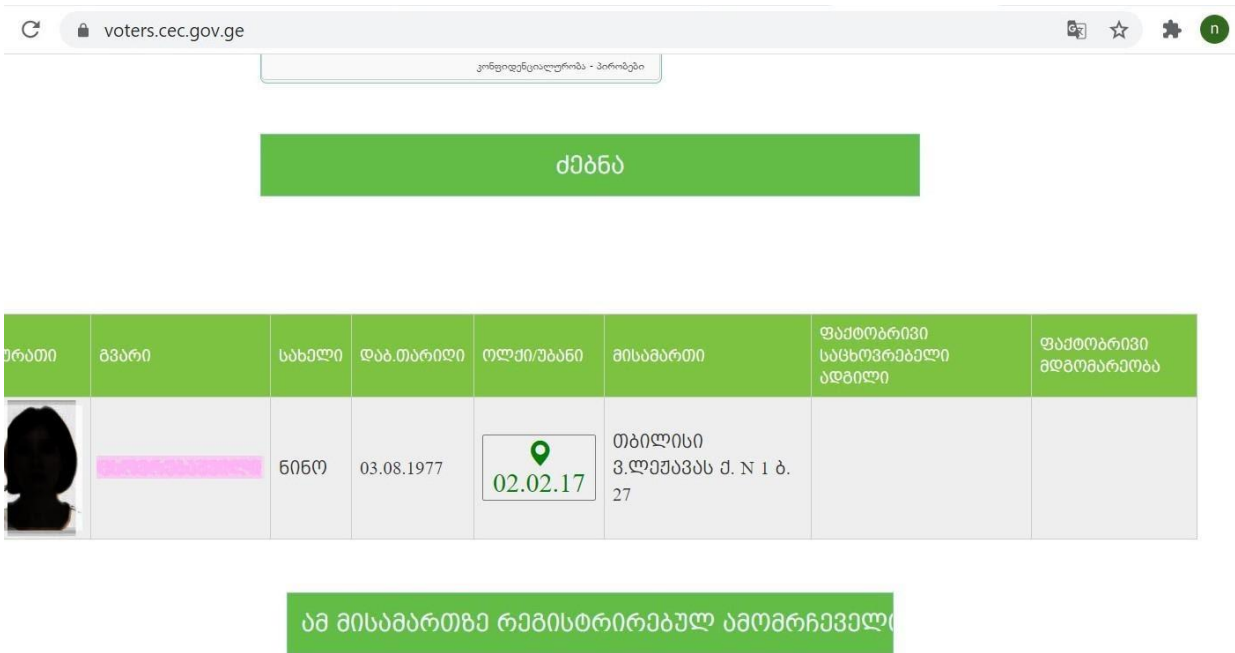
voters.cec.gov.ge

კონფიდენციალურობა - პირობები

ძებნა

| ურათი | გვარი | სახელი | დაბ.თარიღი | ოლქი/უბანი | მისამართი | ფაქტობრივი საცხოვრებელი ადგილი | ფაქტობრივი მდგომარეობა |
|---|---|---|---|---|---|---|---|
| | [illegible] | ნინო | 03.08.1977 | 02.02.17 | თბილისი ვ.ლეჟავას ქ. N 1 ბ. 27 | | |

ამ მისამართზე რეგისტრირებულ ამომრჩეველ